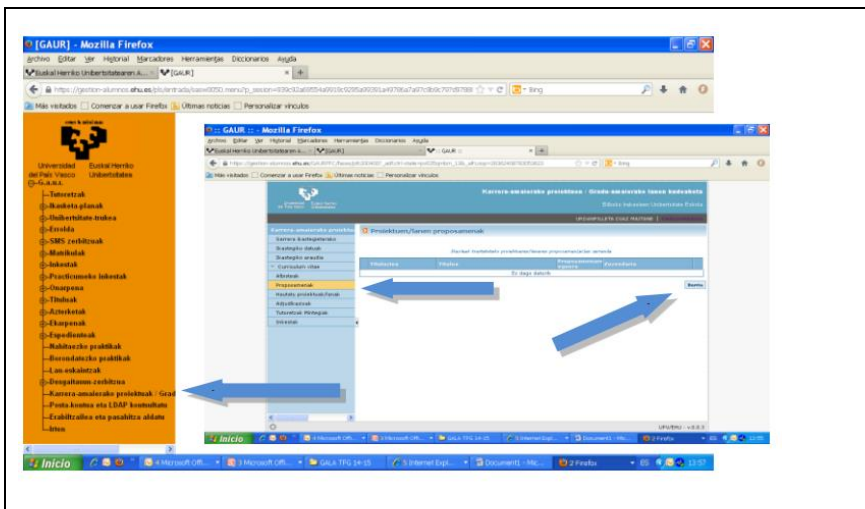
[GAUR] - Mozilla Firefox

Archivo Editar Ver Historial Marcadores Herramientas Diccionarios Ayuda

Euskal Herriko Unibertsitatearen A... [GAUR]

https://gestion-alumnos.ehu.es/pls/entrada/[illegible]

Más visitados Comenzar a usar Firefox Últimas noticias Personalizar vínculos

Universidad del País Vasco Euskal Herriko Unibertsitatea

G.A.U.R.

Tutoretzak
Ikasketa planak
Unibertsitate txokoa
Errolda
SMS zerbitzuak
Matrikulak
Ikasketak
Praktikumeko ikasketak
Onarpena
Tituluak
Azterketak
Ekarpenak
Espedienteak
Hobitzeko praktikak
Berezdatzeko praktikak
Lan-eskaintzak
Dengaltasun zerbitzua
Karrera-amaierako proiektuak / Grad
Posta-kontua eta LDAP kontsultatu
Erabiltzailea eta pasahitza aldatu
Irten

:: GAUR :: - Mozilla Firefox

Archivo Editar Ver Historial Marcadores Herramientas Diccionarios Ayuda

Euskal Herriko Unibertsitatearen A... :: GAUR ::

Más visitados Comenzar a usar Firefox Últimas noticias Personalizar vínculos

Karrera-amaierako proiektuen - Gradu-amaierako lanen kudeaketa

Bilbako Ingeniaritza Unibertsitate Eskola

Karrera-amaierako proiektuak
Karrera-kudeaketarako
Ikaslearen datuak
Ikaslearen eraulta
Curriculum vitae
Albisteak
Proposamenak
Hautatu proiektuak/lanak
Adjudikazioak
Tutoretzei Pertsonak
Itxiaskak

Proiektuen/lanen proposamenak

Ez dago daturik

Itzuli

UPV/EHU - v.0.0.3

Inicio

Inicio 4 Microsoft Offi... 3 Microsoft Offi... GALA TFG 14-15 5 Internet Expl... Document1 - Mic... 2 Firefox ES 13:57